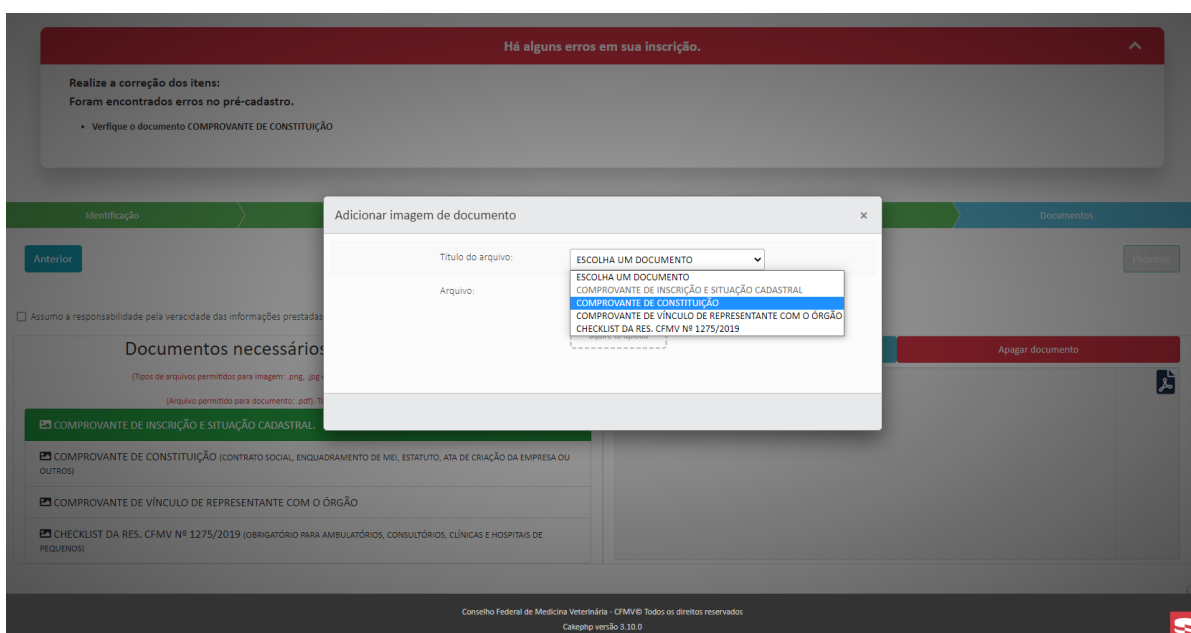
Há alguns erros em sua inscrição.

Realize a correção dos itens:
Foram encontrados erros no pré-cadastro.

• Verfique o documento COMPROVANTE DE CONSTITUIÇÃO

Identificação

Documentos

Anterior

Próximo

Assumo a responsabilidade pela veracidade das informações prestadas

Documentos necessários

(Tipos de arquivos permitidos para imagem: .png, .jpg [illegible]

(Arquivo permitido para documento: .pdf). T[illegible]

COMPROVANTE DE INSCRIÇÃO E SITUAÇÃO CADASTRAL.

COMPROVANTE DE CONSTITUIÇÃO (CONTRATO SOCIAL, ENQUADRAMENTO DE MEI, ESTATUTO, ATA DE CRIAÇÃO DA EMPRESA OU OUTROS)

COMPROVANTE DE VÍNCULO DE REPRESENTANTE COM O ÓRGÃO

CHECKLIST DA RES. CFMV Nº 1275/2019 (OBRIGATÓRIO PARA AMBULATÓRIOS, CONSULTÓRIOS, CLÍNICAS E HOSPITAIS DE PEQUENOS)

Apagar documento

Adicionar imagem de documento ×

Título do arquivo:
ESCOLHA UM DOCUMENTO

ESCOLHA UM DOCUMENTO
COMPROVANTE DE INSCRIÇÃO E SITUAÇÃO CADASTRAL
COMPROVANTE DE CONSTITUIÇÃO
COMPROVANTE DE VÍNCULO DE REPRESENTANTE COM O ÓRGÃO
CHECKLIST DA RES. CFMV Nº 1275/2019

Arquivo:

Conselho Federal de Medicina Veterinária - CFMV© Todos os direitos reservados
Cakephp versão 3.10.0